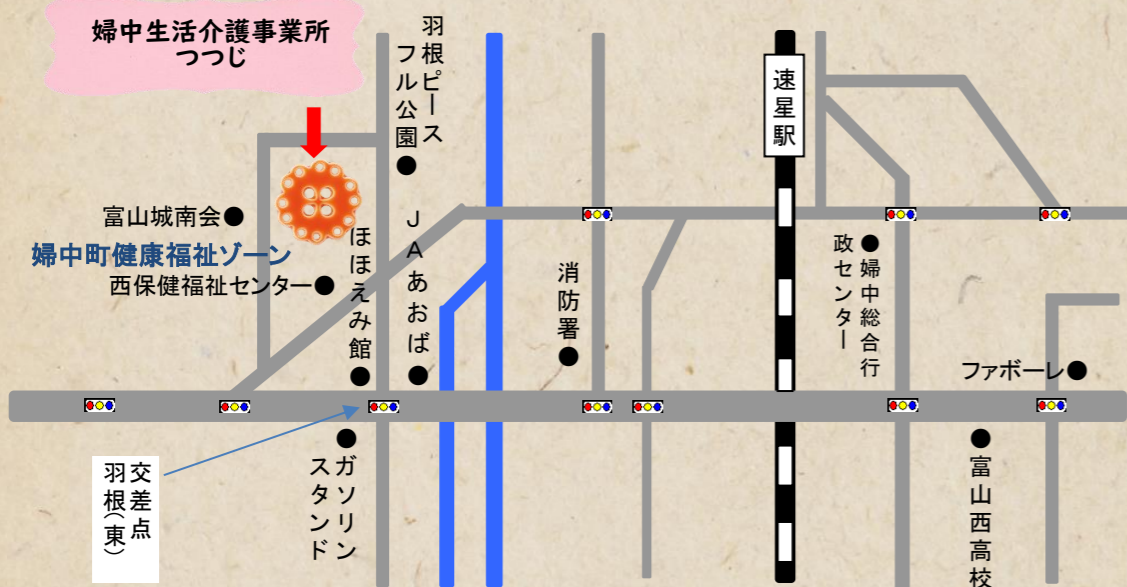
婦中生活介護事業所
つつじ

羽根ピースフル公園

速星駅

富山城南会

婦中町健康福祉ゾーン

西保健福祉センター

ほほえみ館

JAあおば

消防署

婦中総合行政センター

ファボーレ

ガソリンスタンド

交差点
羽根(東)

富山西高校